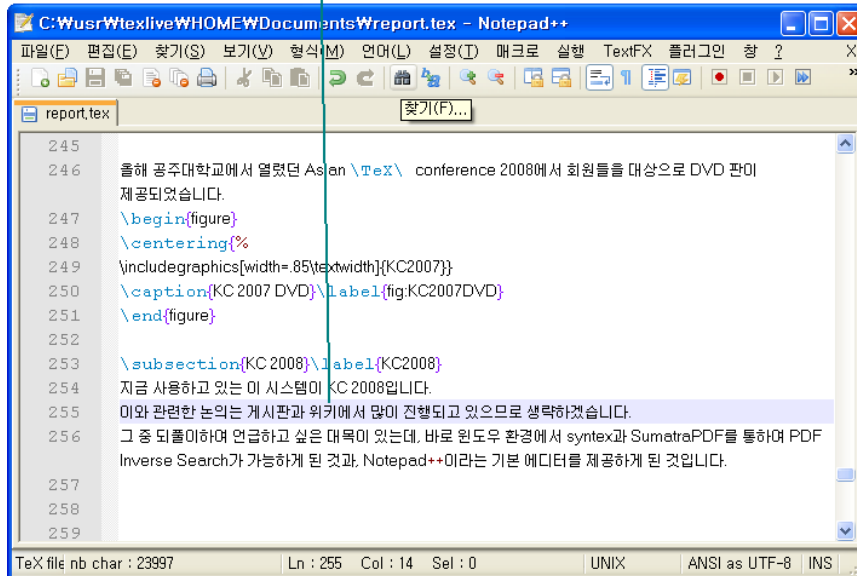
C:₩usr₩texlive₩HOME₩Documents₩report.tex - Notepad++

파일(F) 편집(E) 찾기(S) 보기(V) 형식(M) 언어(L) 설정(T) 매크로 실행 TextFX 플러그인 창 ? X

찾기(F)...

report.tex

245
246 올해 공주대학교에서 열렸던 Asian \TeX\ conference 2008에서 회원들을 대상으로 DVD 판이 제공되었습니다.
247 \begin{figure}
248 \centering{%
249 \includegraphics[width=.85\textwidth]{KC2007}}
250 \caption{KC 2007 DVD}\label{fig:KC2007DVD}
251 \end{figure}
252
253 \subsection{KC 2008}\label{KC2008}
254 지금 사용하고 있는 이 시스템이 KC 2008입니다.
255 이와 관련한 논의는 게시판과 위키에서 많이 진행되고 있으므로 생략하겠습니다.
256 그 중 되풀이하여 언급하고 싶은 대목이 있는데, 바로 윈도우 환경에서 syntex과 SumatraPDF를 통하여 PDF Inverse Search가 가능하게 된 것과, Notepad++이라는 기본 에디터를 제공하게 된 것입니다.
257
258
259

TeX file nb char : 23997 Ln : 255 Col : 14 Sel : 0 UNIX ANSI as UTF-8 INS